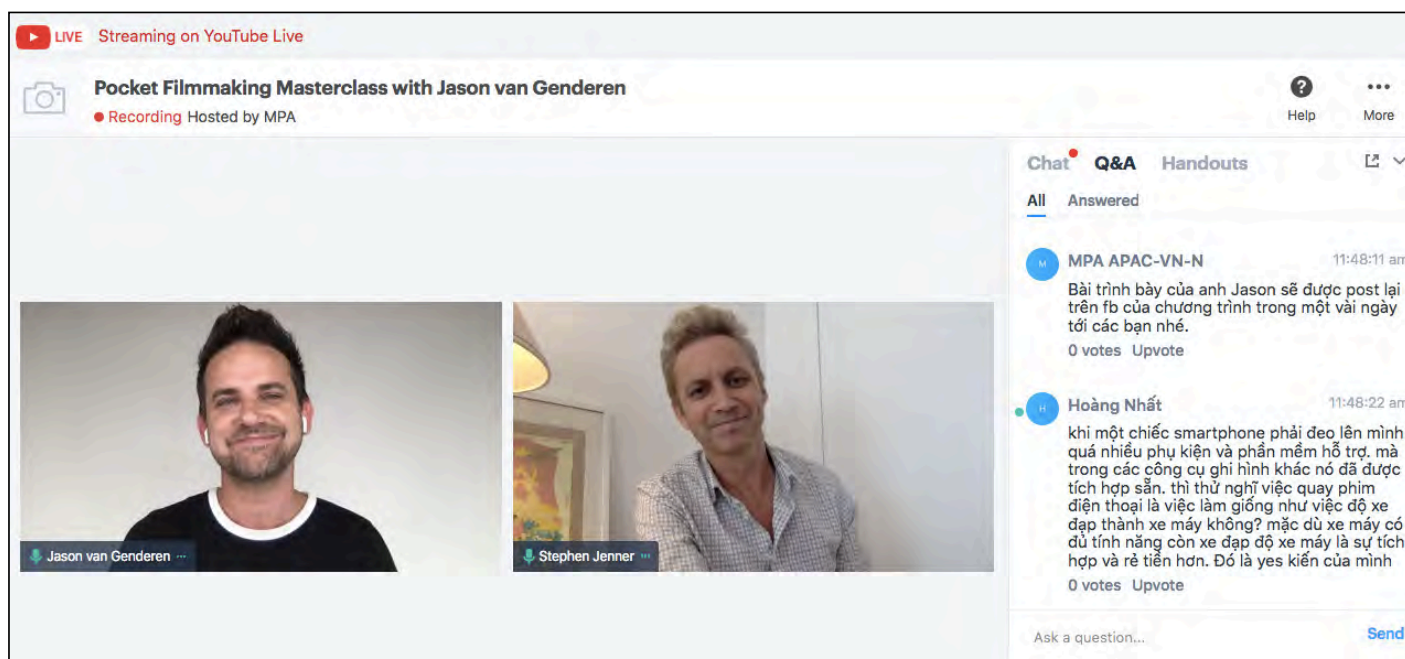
LIVE Streaming on YouTube Live

Pocket Filmmaking Masterclass with Jason van Genderen
● Recording Hosted by MPA

Help
More

Chat Q&A Handouts

All Answered

M MPA APAC-VN-N 11:48:11 am
Bài trình bày của anh Jason sẽ được post lại trên fb của chương trình trong một vài ngày tới các bạn nhé.
0 votes Upvote

H Hoàng Nhất 11:48:22 am
khi một chiếc smartphone phải đeo lên mình quá nhiều phụ kiện và phần mềm hỗ trợ. mà trong các công cụ ghi hình khác nó đã được tích hợp sẵn. thì thử nghĩ việc quay phim điện thoại là việc làm giống như việc độ xe đạp thành xe máy không? mặc dù xe máy có đủ tính năng còn xe đạp độ xe máy là sự tích hợp và rẻ tiền hơn. Đó là yes kiến của mình
0 votes Upvote

Jason van Genderen
Stephen Jenner

Ask a question...
Send